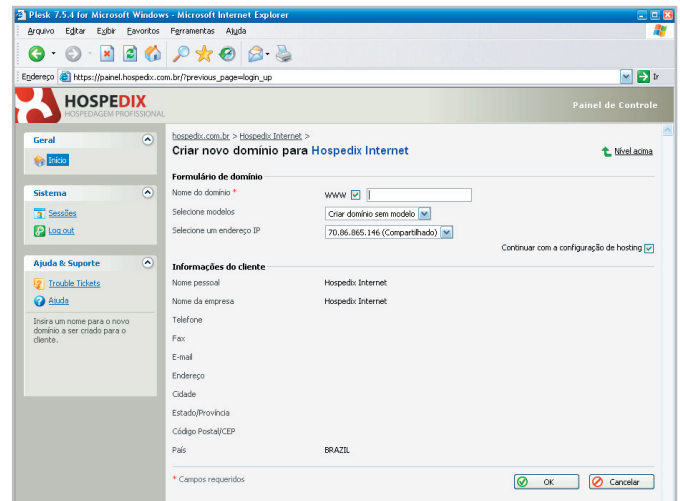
Plesk 7.5.4 for Microsoft Windows - Microsoft Internet Explorer

Arquivo Editar Exibir Favoritos Ferramentas Ajuda

Endereço https://painel.hospedix.com.br/?previous_page=login_up Ir

HOSPEDIX
HOSPEDAGEM PROFISSIONAL

Painel de Controle

Geral
Início

Sistema
Sessões
Log out

Ajuda & Suporte
Trouble Tickets
Ajuda

Insira um nome para o novo domínio a ser criado para o cliente.

hospedix.com.br > Hospedix Internet >
Criar novo domínio para Hospedix Internet

Nível acima

Formulário de domínio

Nome do domínio * www

Selecione modelos Criar domínio sem modelo

Selecione um endereço IP 70.86.865.146 (Compartilhado)

Continuar com a configuração de hosting

Informações do cliente

| | |
|---|---|
| Nome pessoal | Hospedix Internet |
| Nome da empresa | Hospedix Internet |
| Telefone | |
| Fax | |
| E-mail | |
| Endereço | |
| Cidade | |
| Estado/Província | |
| Código Postal/CEP | |
| País | BRAZIL |

* Campos requeridos

OK Cancelar